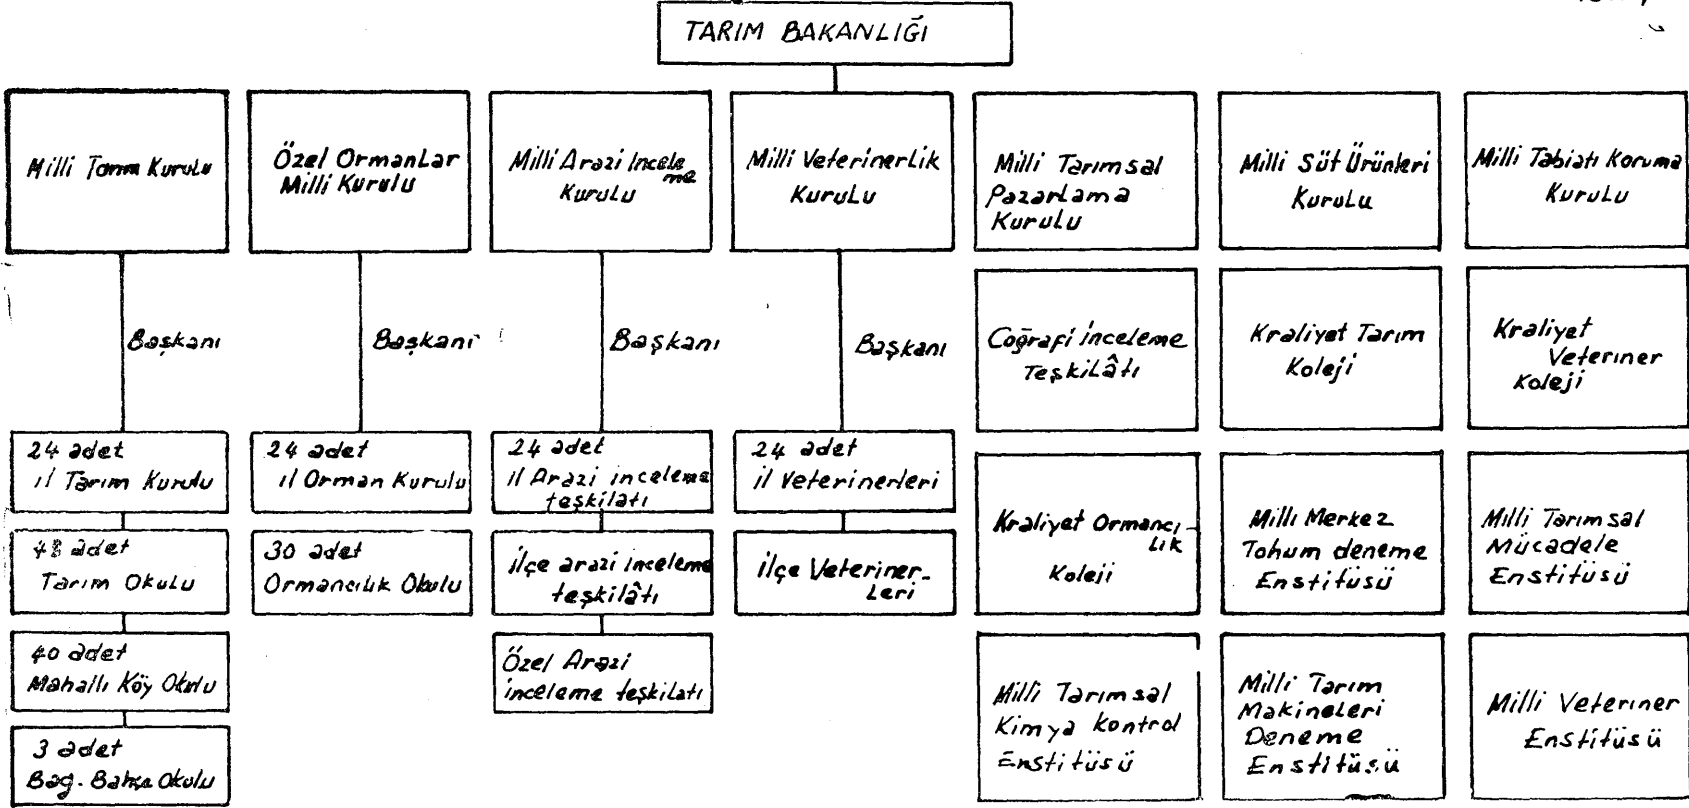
TARIM BAKANLIĞI

Milli Tarım Kurulu

Başkanı

24 adet il Tarım Kurulu

48 adet Tarım Okulu

40 adet Mahallı Köy Okulu

3 adet Bağ. Bahçe Okulu

Özel Ormanlar Milli Kurulu

Başkanı

24 adet il Orman Kurulu

30 adet Ormancılık Okulu

Milli Arazi İnceleme Kurulu

Başkanı

24 adet il Arazi inceleme teşkilatı

İlçe arazi inceleme teşkilâtı

Özel Arazi inceleme teşkilatı

Milli Veterinerlik Kurulu

Başkanı

24 adet il Veterinerleri

İlçe Veterinerleri

Milli Tarımsal Pazarlama Kurulu

Coğrafi İnceleme Teşkilâtı

Kraliyet Ormancılık Koleji

Milli Tarımsal Kimya kontrol Enstitüsü

Milli Süt Ürünleri Kurulu

Kraliyet Tarım Koleji

Milli Merkez Tohum deneme Enstitüsü

Milli Tarım Makineleri Deneme Enstitüsü

Milli Tabiatı Koruma Kurulu

Kraliyet Veteriner Koleji

Milli Tarımsal Mücadele Enstitüsü

Milli Veteriner Enstitüsü